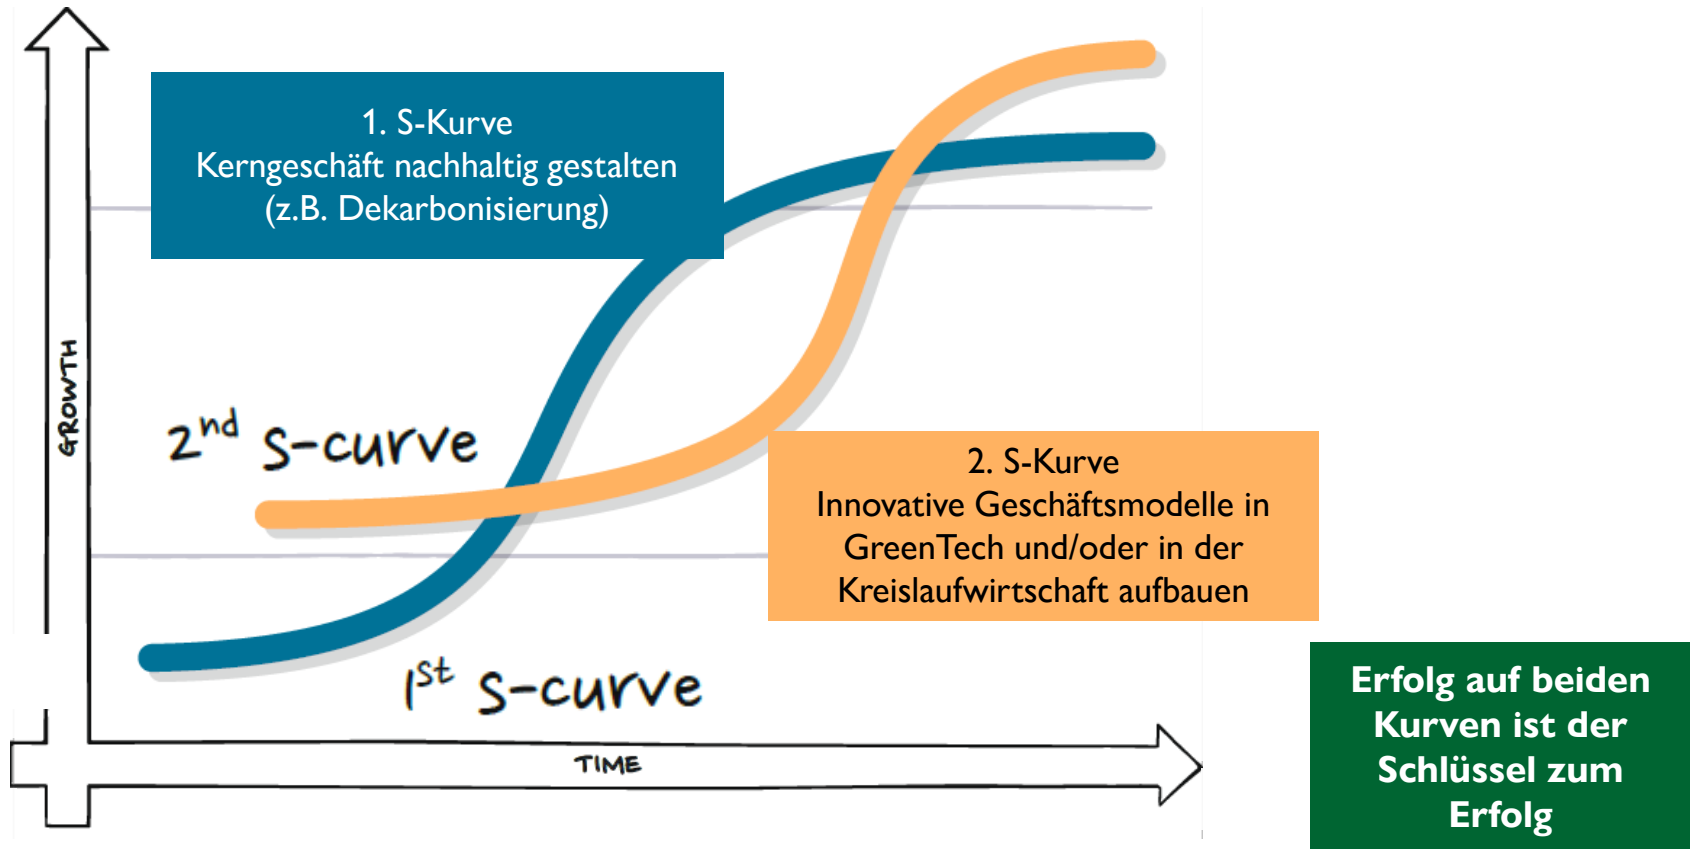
1. S-Kurve
Kerngeschäft nachhaltig gestalten
(z.B. Dekarbonisierung)

GROWTH

$2^{nd}$ S-curve

2. S-Kurve
Innovative Geschäftsmodelle in GreenTech und/oder in der Kreislaufwirtschaft aufbauen

$1^{st}$ S-curve

TIME

Erfolg auf beiden Kurven ist der Schlüssel zum Erfolg